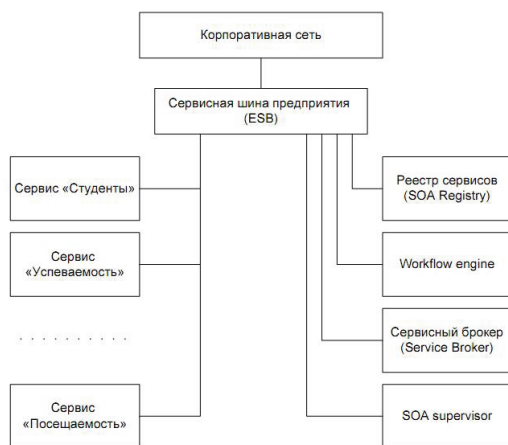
Корпоративная сеть

Сервисная шина предприятия (ESB)

Сервис «Студенты»

Сервис «Успеваемость»

. . . . . . . . . .

Сервис «Посещаемость»

Реестр сервисов (SOA Registry)

Workflow engine

Сервисный брокер (Service Broker)

SOA supervisor